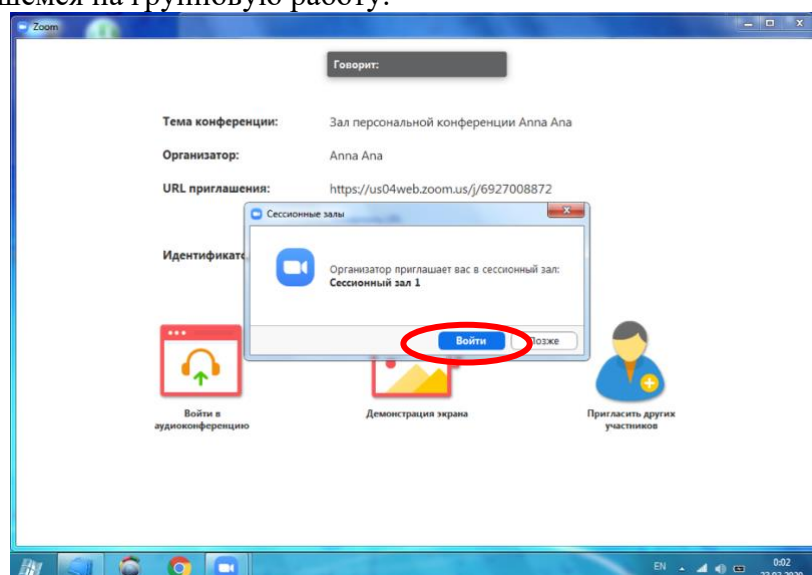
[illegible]щемся на групповую работу.

Zoom

Говорит:

Тема конференции: Зал персональной конференции Anna Ana

Организатор: Anna Ana

URL приглашения: https://us04web.zoom.us/j/6927008872

Идентификат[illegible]

Сессионные залы

Организатор приглашает вас в сессионный зал: **Сессионный зал 1**

Войти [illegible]озже

Войти в аудиоконференцию

Демонстрация экрана

Пригласить других участников

EN

0:02
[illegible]